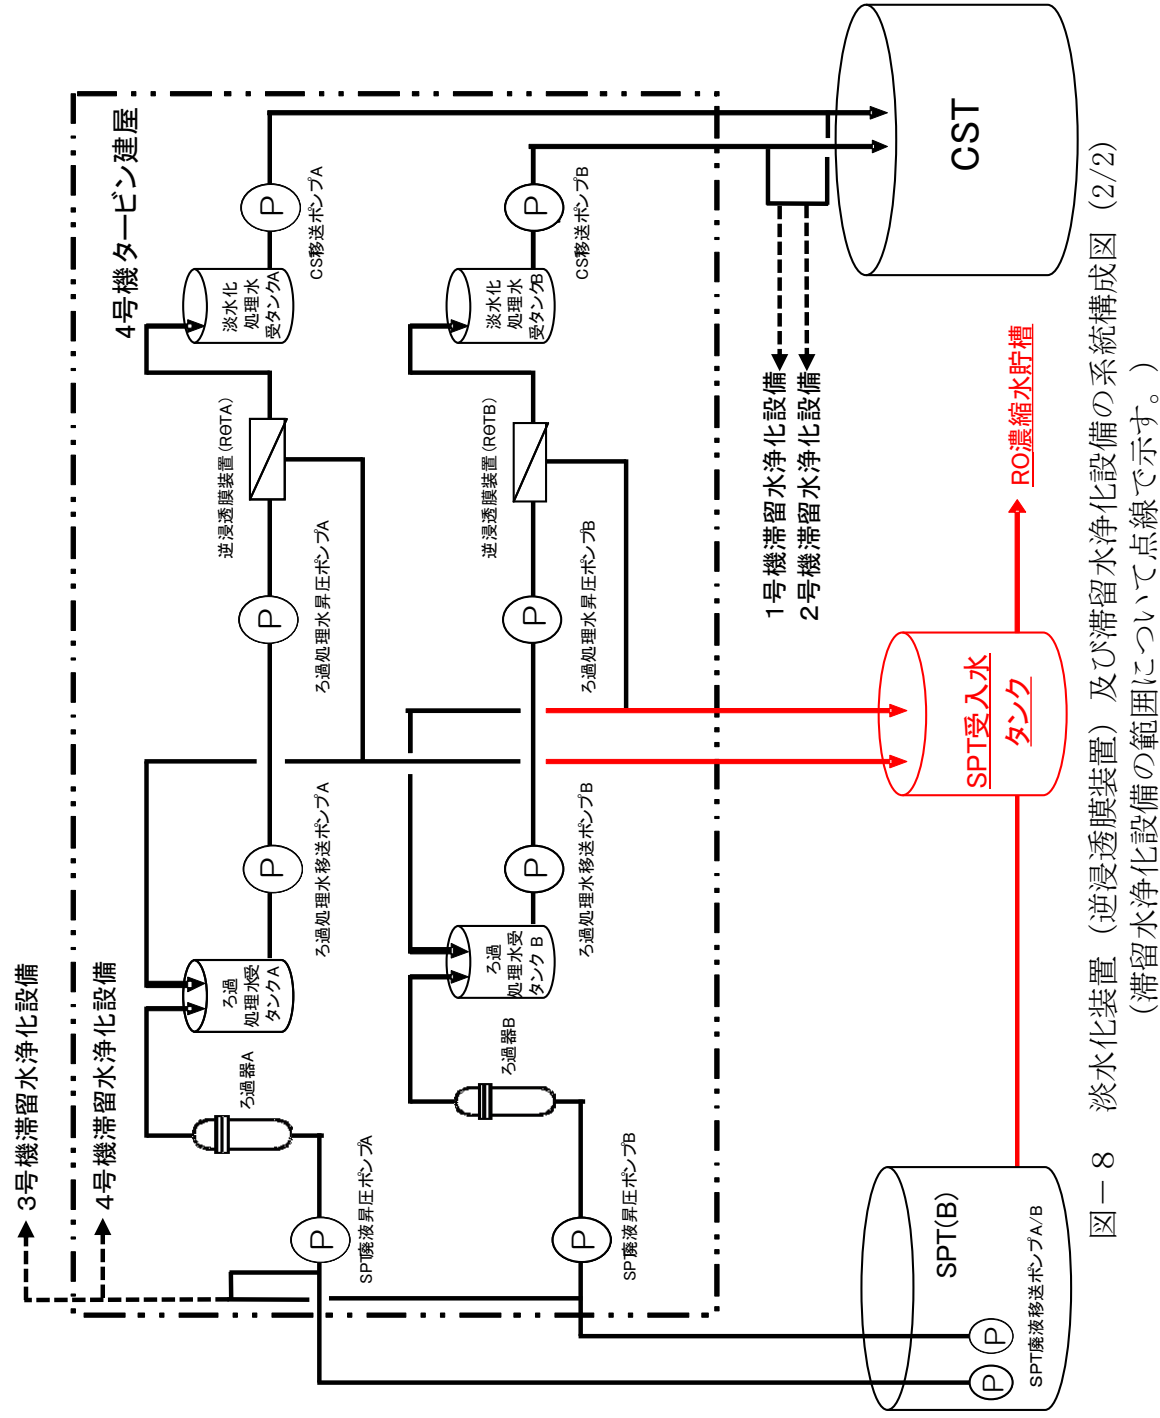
3号機滞留水浄化設備

4号機滞留水浄化設備

4号機 タービン建屋

CST

P

CS移送ポンプA

P

CS移送ポンプB

淡水化処理水受タンクA

淡水化処理水受タンクB

逆浸透膜装置（ROTA）

逆浸透膜装置（ROTB）

1号機滞留水浄化設備

2号機滞留水浄化設備

RO濃縮水貯槽

P

ろ過処理水昇圧ポンプA

P

ろ過処理水昇圧ポンプB

SPT受入水タンク

P

ろ過処理水移送ポンプA

P

ろ過処理水移送ポンプB

ろ過処理水受タンクA

ろ過処理水受タンクB

ろ過器A

ろ過器B

P

SP廃液昇圧ポンプA

P

SP廃液昇圧ポンプB

SPT(B)

P

P

SPT廃液移送ポンプA/B

図－８　淡水化装置（逆浸透膜装置）及び滞留水浄化設備の系統構成図（2/2）
（滞留水浄化設備の範囲について点線で示す。）